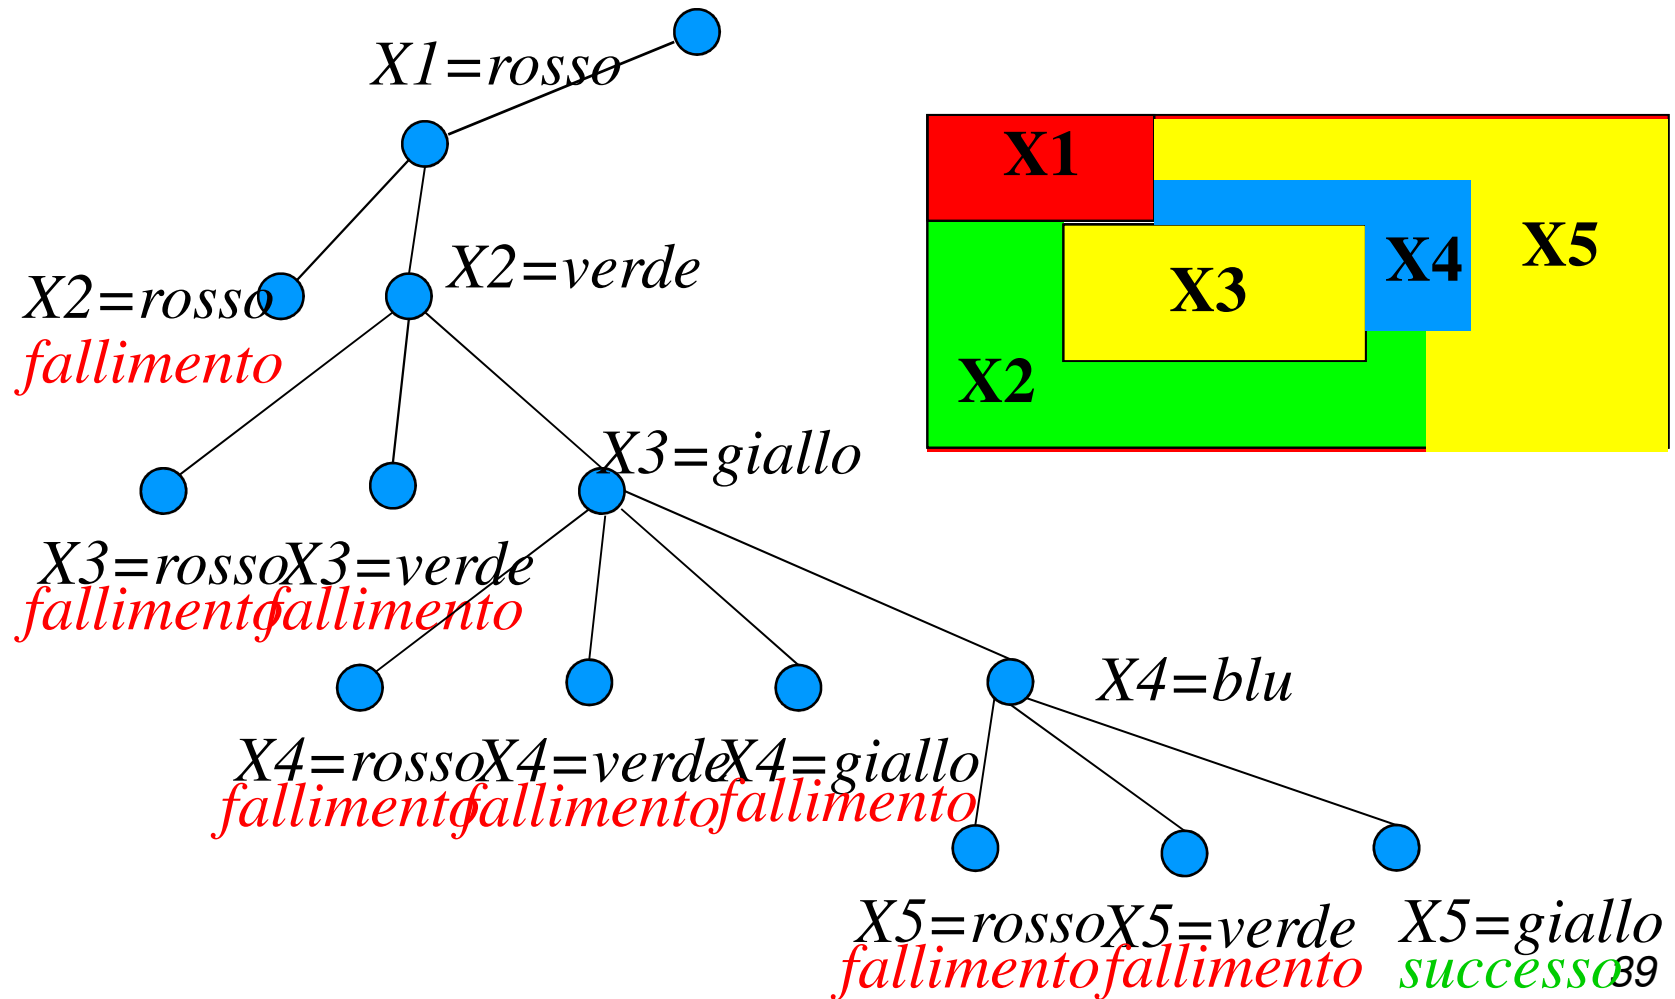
X1=rosso

X1
X5
X4
X3
X2

X2=rosso
fallimento

X2=verde

X3=giallo

X3=rosso
fallimento

X3=verde
fallimento

X4=blu

X4=rosso
fallimento

X4=verde
fallimento

X4=giallo
fallimento

X5=rosso
fallimento

X5=verde
fallimento

X5=giallo
successo

39